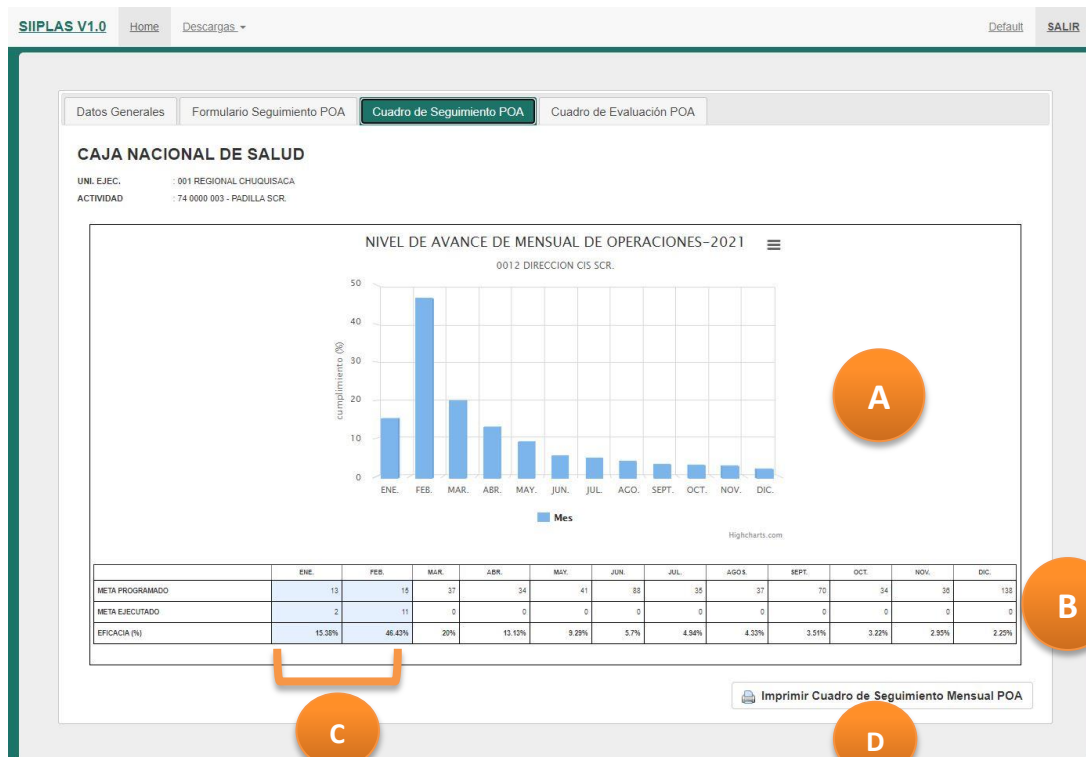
SIIPLAS V1.0 Home Descargas ▾ Default SALIR

Datos Generales | Formulario Seguimiento POA | Cuadro de Seguimiento POA | Cuadro de Evaluación POA

CAJA NACIONAL DE SALUD

UNI. EJEC. : 001 REGIONAL CHUQUISACA
ACTIVIDAD : 74 0000 003 - PADILLA SCR.

NIVEL DE AVANCE DE MENSUAL DE OPERACIONES-2021

0012 DIRECCION CIS SCR.

cumplimiento (%)

50
40
30
20
10
0

ENE. FEB. MAR. ABR. MAY. JUN. JUL. AGO. SEPT. OCT. NOV. DIC.

Mes

Highcharts.com

A

| | ENE. | FEB. | MAR. | ABR. | MAY. | JUN. | JUL. | AGOS. | SEPT. | OCT. | NOV. | DIC. |
|---|---|---|---|---|---|---|---|---|---|---|---|---|
| META PROGRAMADO | 13 | 15 | 37 | 34 | 41 | 88 | 35 | 37 | 70 | 34 | 36 | 138 |
| META EJECUTADO | 2 | 11 | 0 | 0 | 0 | 0 | 0 | 0 | 0 | 0 | 0 | 0 |
| EFICACIA (%) | 15.38% | 46.43% | 20% | 13.13% | 9.29% | 5.7% | 4.94% | 4.33% | 3.51% | 3.22% | 2.95% | 2.25% |

B

C

Imprimir Cuadro de Seguimiento Mensual POA

D